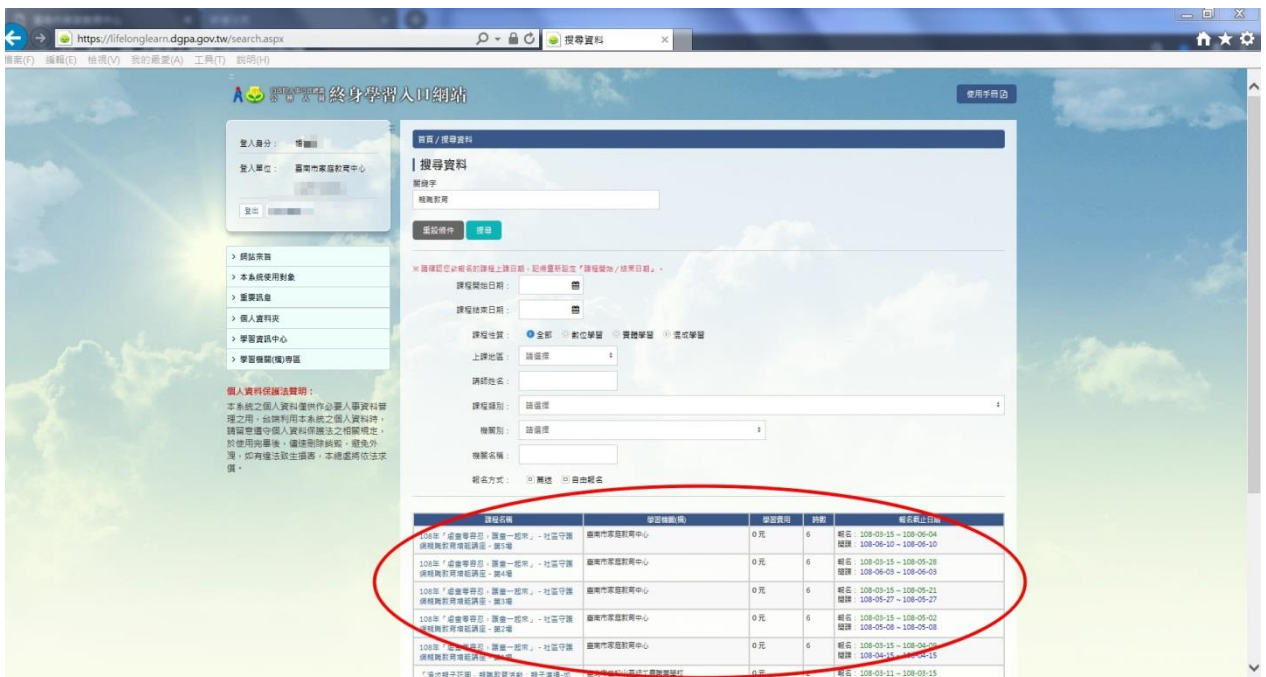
https://lifelonglearn.dgpa.gov.tw/search.aspx

搜尋資料

檔案(F) 編輯(E) 檢視(V) 我的最愛(A) 工具(T) 說明(H)

終身學習入口網站

使用手冊

登入身分： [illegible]

登入單位： 臺南市家庭教育中心

登出

> 網站宗旨
> 本系統使用對象
> 重要訊息
> 個人資料夾
> 學習資訊中心
> 學習機關(構)專區

個人資料保護法聲明：
本系統之個人資料僅供作必要人事資料管理之用，於陳利用本系統之個人資料時，請留意遵守個人資料保護法之相關規定，於使用完畢後，儘速刪除銷毀，避免外洩，如有違法致生損害，本總處將依法求償。

首頁 / 搜尋資料

搜尋資料

關鍵字

親職教育

重設條件 搜尋

※請確認您欲報名的課程上課日期，記得重新設定『課程開始/結束日期』。

課程開始日期：

課程結束日期：

課程性質： 全部 數位學習 實體學習 混成學習

上課地區： 請選擇

講師姓名：

課程類別： 請選擇

機關別： 請選擇

機關名稱：

報名方式： 薦送 自由報名

| 課程名稱 | 學習機關(構) | 學習費用 | 時數 | 報名截止日期 |
|---|---|---|---|---|
| 108年「偵查尋芬芳，讀書一起來」- 社區守護親職教育增能講座 - 第5場 | 臺南市家庭教育中心 | 0元 | 6 | 報名：108-03-15 ~ 108-06-04 開課：108-06-10 ~ 108-06-10 |
| 108年「偵查尋芬芳，讀書一起來」- 社區守護親職教育增能講座 - 第4場 | 臺南市家庭教育中心 | 0元 | 6 | 報名：108-03-15 ~ 108-05-28 開課：108-06-03 ~ 108-06-03 |
| 108年「偵查尋芬芳，讀書一起來」- 社區守護親職教育增能講座 - 第3場 | 臺南市家庭教育中心 | 0元 | 6 | 報名：108-03-15 ~ 108-05-21 開課：108-05-27 ~ 108-05-27 |
| 108年「偵查尋芬芳，讀書一起來」- 社區守護親職教育增能講座 - 第2場 | 臺南市家庭教育中心 | 0元 | 6 | 報名：108-03-15 ~ 108-05-02 開課：108-05-08 ~ 108-05-08 |
| 108年「偵查尋芬芳，讀書一起來」- 社區守護親職教育增能講座 - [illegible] | 臺南市家庭教育中心 | 0元 | 6 | 報名：108-03-15 ~ 108-04-09 開課：108-04-15 ~ 108-04-15 |
| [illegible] | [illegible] | 0元 | | 報名：108-03-11 ~ 108-03-15 |